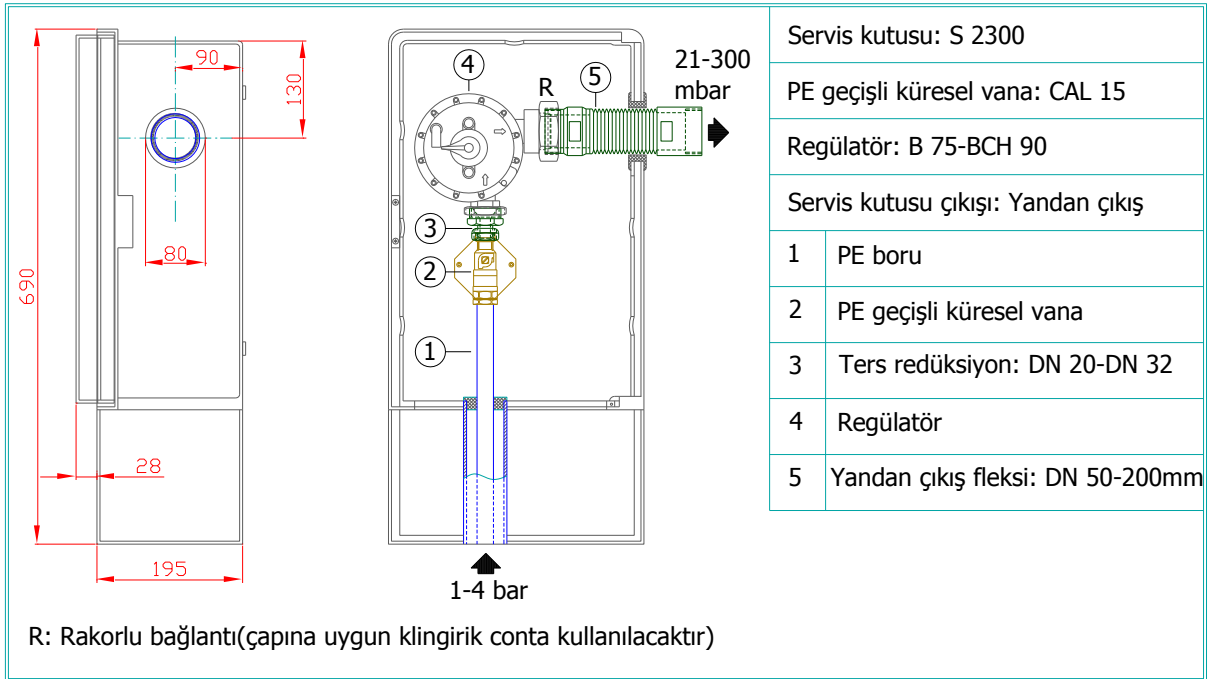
90

130

80

690

28

195

4

R

5

21-300 mbar

3

2

1

1-4 bar

| Servis kutusu: S 2300 | |
|---|---|
| PE geçişli küresel vana: CAL 15 | |
| Regülatör: B 75-BCH 90 | |
| Servis kutusu çıkışı: Yandan çıkış | |
| 1 | PE boru |
| 2 | PE geçişli küresel vana |
| 3 | Ters redüksiyon: DN 20-DN 32 |
| 4 | Regülatör |
| 5 | Yandan çıkış fleksi: DN 50-200mm |

R: Rakorlu bağlantı(çapına uygun klingirik conta kullanılacaktır)